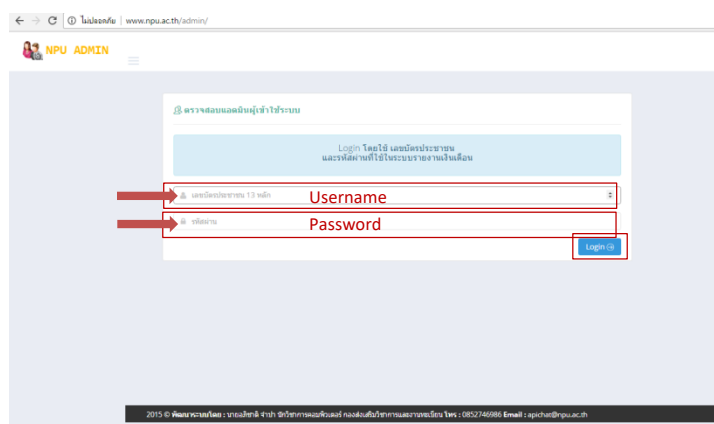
ไม่ปลอดภัย | www.npu.ac.th/admin/

NPU ADMIN

ตรวจสอบแอดมินผู้เข้าใช้ระบบ

Login โดยใช้ เลขบัตรประชาชน และรหัสผ่านที่ใช้ในระบบรายงานเงินเดือน

เลขบัตรประชาชน 13 หลัก

Username

รหัสผ่าน

Password

Login

2015 © พัฒนาระบบโดย : นายอภิชาติ จำปา นักวิชาการคอมพิวเตอร์ กองส่งเสริมวิชาการและงานทะเบียน โทร : 0852746986 Email : apichat@npu.ac.th